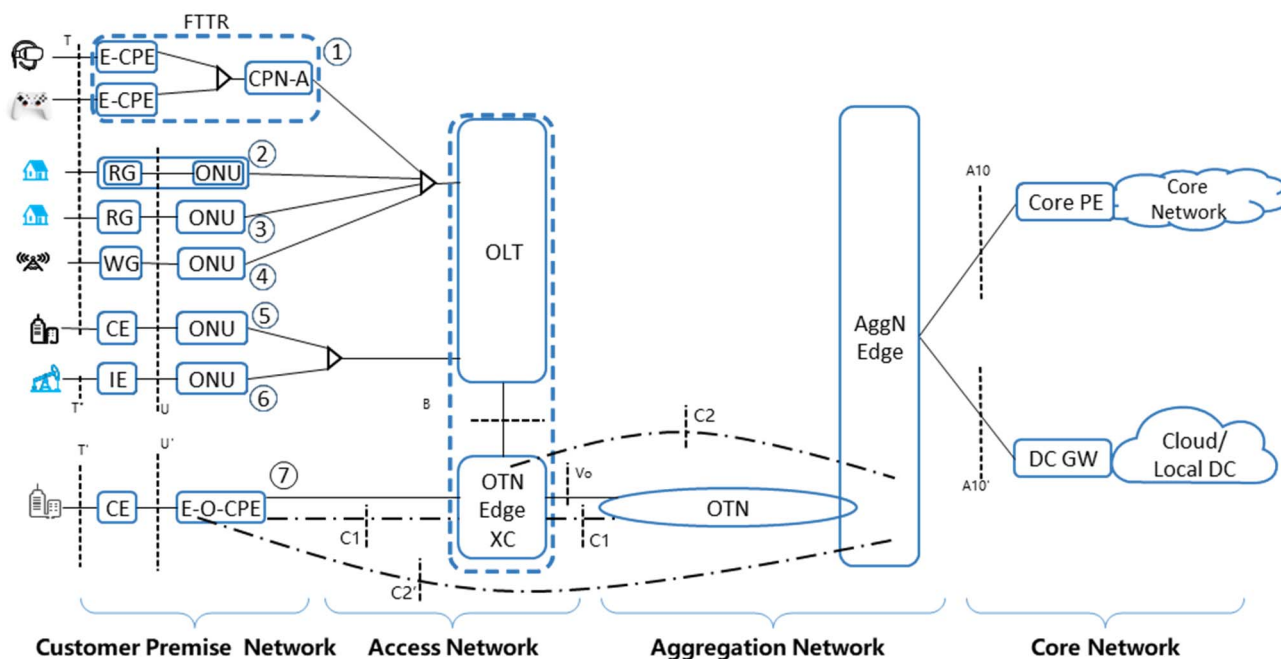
FTTR

T

E-CPE

CPN-A

①

E-CPE

RG

ONU

②

RG

ONU

③

WG

ONU

④

CE

ONU

⑤

IE

ONU

⑥

T'

U

B

OLT

AggN Edge

A10

Core PE

Core Network

DC GW

Cloud/ Local DC

A10'

C2

T'

U'

⑦

Vo

CE

E-O-CPE

OTN Edge XC

OTN

C1

C1

C2'

Customer Premise Network

Access Network

Aggregation Network

Core Network